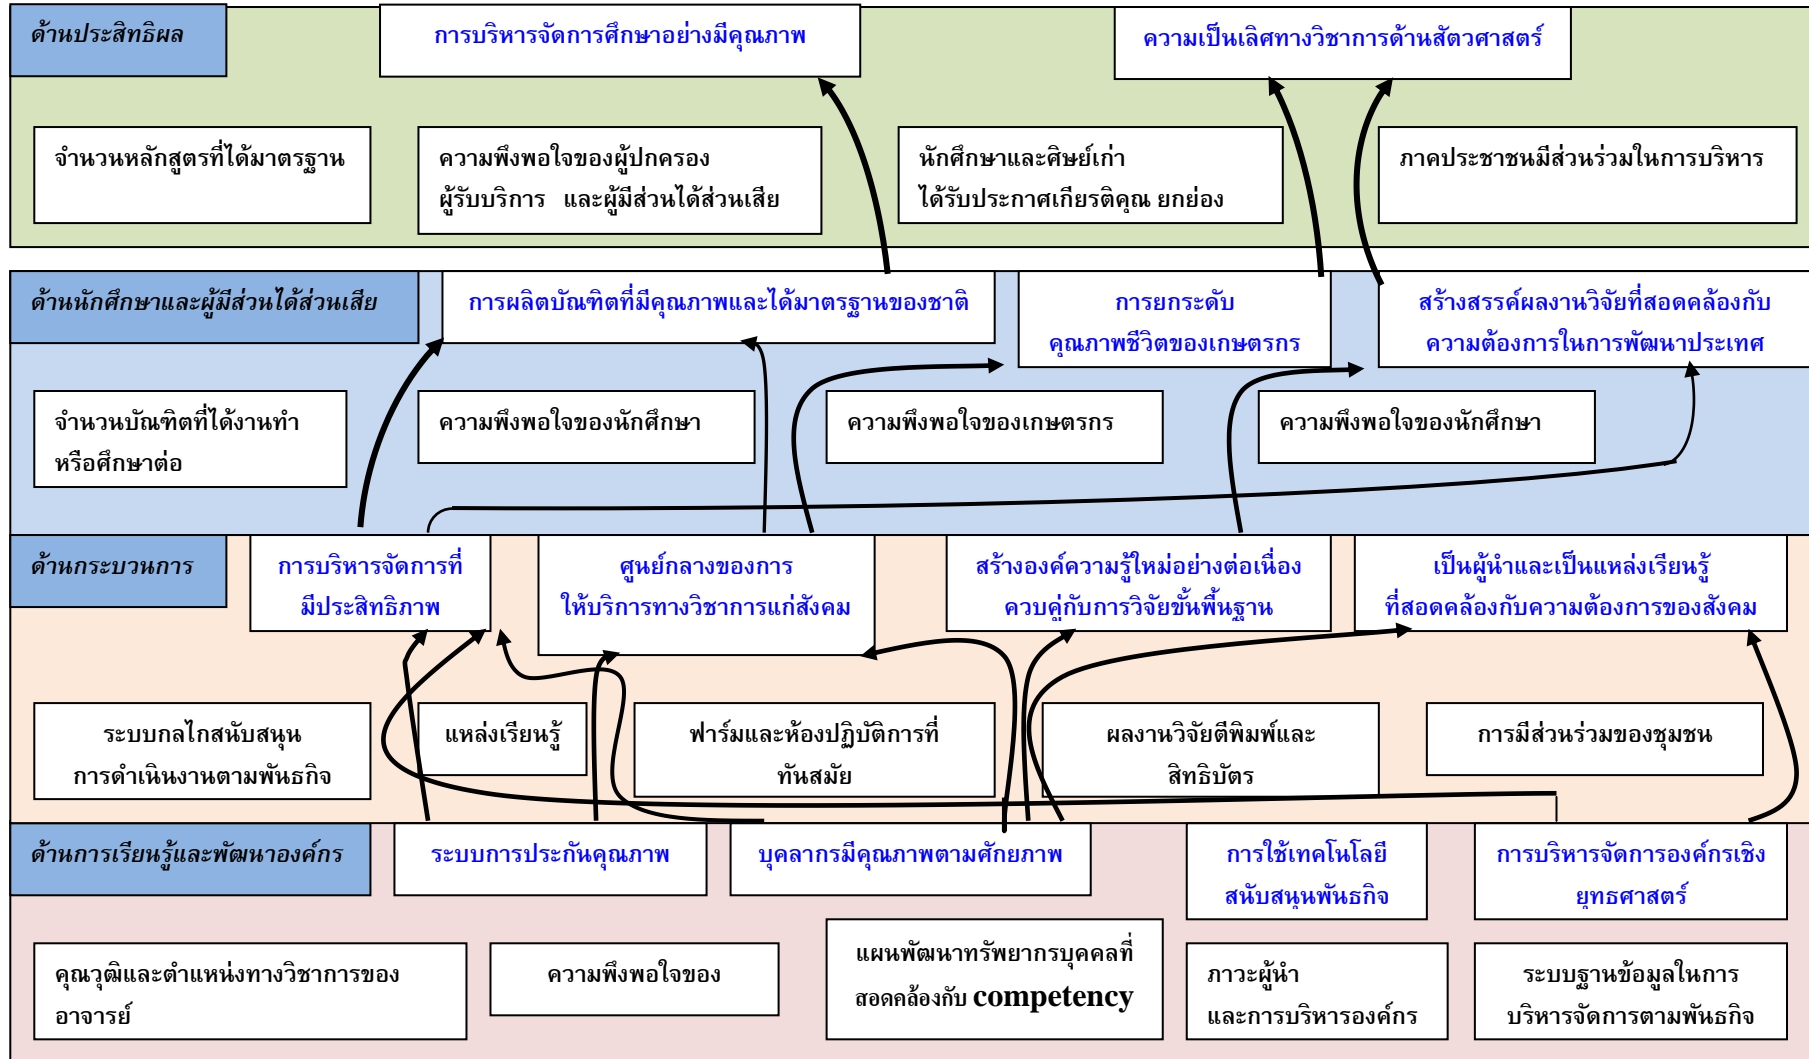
ด้านประสิทธิผล

การบริหารจัดการศึกษาอย่างมีคุณภาพ

ความเป็นเลิศทางวิชาการด้านสัตวศาสตร์

จำนวนหลักสูตรที่ได้มาตรฐาน

ความพึงพอใจของผู้ปกครอง ผู้รับบริการ และผู้มีส่วนได้ส่วนเสีย

นักศึกษาและศิษย์เก่า ได้รับประกาศเกียรติคุณ ยกย่อง

ภาคประชาชนมีส่วนร่วมในการบริหาร

ด้านนักศึกษาและผู้มีส่วนได้ส่วนเสีย

การผลิตบัณฑิตที่มีคุณภาพและได้มาตรฐานของชาติ

การยกระดับ คุณภาพชีวิตของเกษตรกร

สร้างสรรค์ผลงานวิจัยที่สอดคล้องกับ ความต้องการในการพัฒนาประเทศ

จำนวนบัณฑิตที่ได้งานทำ หรือศึกษาต่อ

ความพึงพอใจของนักศึกษา

ความพึงพอใจของเกษตรกร

ความพึงพอใจของนักศึกษา

ด้านกระบวนการ

การบริหารจัดการที่ มีประสิทธิภาพ

ศูนย์กลางของการ ให้บริการทางวิชาการแก่สังคม

สร้างองค์ความรู้ใหม่อย่างต่อเนื่อง ควบคู่กับการวิจัยขั้นพื้นฐาน

เป็นผู้นำและเป็นแหล่งเรียนรู้ ที่สอดคล้องกับความต้องการของสังคม

ระบบกลไกสนับสนุน การดำเนินงานตามพันธกิจ

แหล่งเรียนรู้

ฟาร์มและห้องปฏิบัติการที่ ทันสมัย

ผลงานวิจัยตีพิมพ์และ สิทธิบัตร

การมีส่วนร่วมของชุมชน

ด้านการเรียนรู้และพัฒนาองค์กร

ระบบการประกันคุณภาพ

บุคลากรมีคุณภาพตามศักยภาพ

การใช้เทคโนโลยี สนับสนุนพันธกิจ

การบริหารจัดการองค์กรเชิง ยุทธศาสตร์

คุณวุฒิและตำแหน่งทางวิชาการของ อาจารย์

ความพึงพอใจของ

แผนพัฒนาทรัพยากรบุคคลที่ สอดคล้องกับ competency

ภาวะผู้นำ และการบริหารองค์กร

ระบบฐานข้อมูลในการ บริหารจัดการตามพันธกิจ